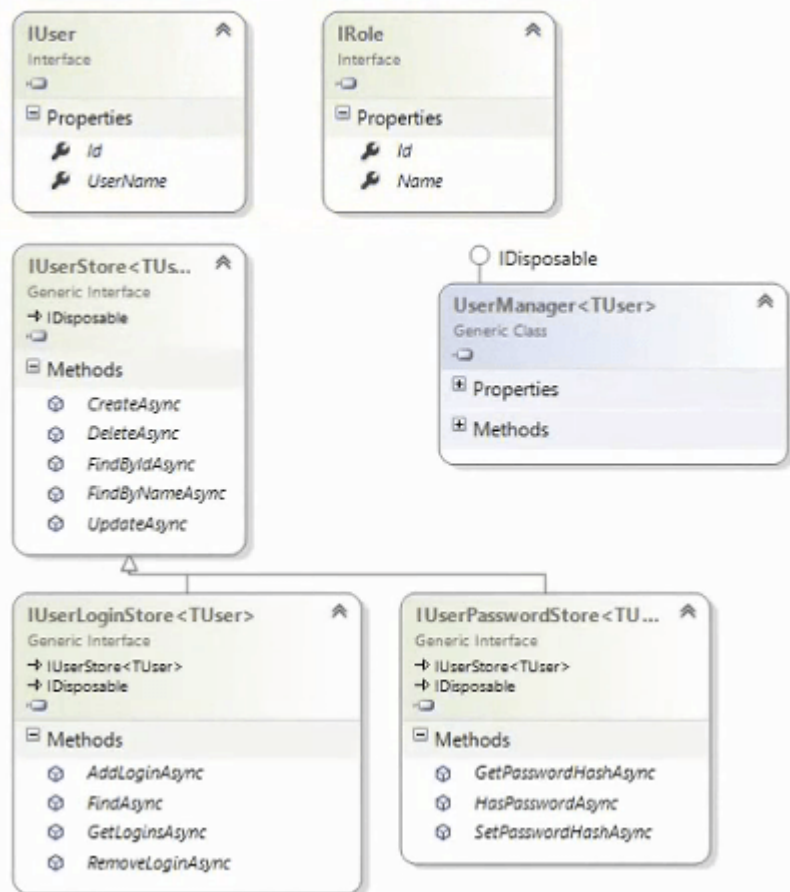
IUser
Interface

Properties
Id
UserName

IRole
Interface

Properties
Id
Name

IUserStore<TUs...
Generic Interface
→ IDisposable

Methods
CreateAsync
DeleteAsync
FindByIdAsync
FindByNameAsync
UpdateAsync

IDisposable

UserManager<TUser>
Generic Class

Properties
Methods

IUserLoginStore<TUser>
Generic Interface
→ IUserStore<TUser>
→ IDisposable

Methods
AddLoginAsync
FindAsync
GetLoginsAsync
RemoveLoginAsync

IUserPasswordStore<TU...
Generic Interface
→ IUserStore<TUser>
→ IDisposable

Methods
GetPasswordHashAsync
HasPasswordAsync
SetPasswordHashAsync